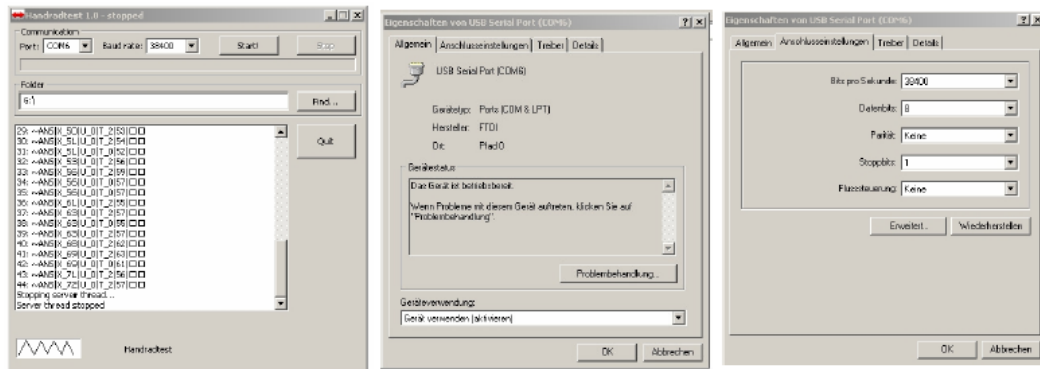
Handradtest 1.0 - stopped

Communication
Port: COM6 Baud rate: 38400 Start! Stop

Folder
G:\ Find ...

29: ~ANS|X_50|U_0|T_2|53|□□
30: ~ANS|X_51|U_0|T_2|54|□□
31: ~ANS|X_51|U_0|T_0|52|□□
32: ~ANS|X_53|U_0|T_2|56|□□
33: ~ANS|X_56|U_0|T_2|59|□□
34: ~ANS|X_56|U_0|T_0|57|□□
35: ~ANS|X_56|U_0|T_0|57|□□
36: ~ANS|X_61|U_0|T_2|55|□□
37: ~ANS|X_63|U_0|T_2|57|□□
38: ~ANS|X_63|U_0|T_0|55|□□
39: ~ANS|X_65|U_0|T_2|57|□□
40: ~ANS|X_68|U_0|T_2|62|□□
41: ~ANS|X_69|U_0|T_2|63|□□
42: ~ANS|X_69|U_0|T_0|61|□□
43: ~ANS|X_71|U_0|T_2|56|□□
44: ~ANS|X_72|U_0|T_2|57|□□
Stopping server thread ...
Server thread stopped

Quit

Handradtest

Eigenschaften von USB Serial Port (COM6) ? X

Allgemein | Anschlusseinstellungen | Treiber | Details

USB Serial Port (COM6)

Gerätetyp: Ports (COM & LPT)
Hersteller: FTDI
Ort: Pfad 0

Gerätestatus
Das Gerät ist betriebsbereit.

Wenn Probleme mit diesem Gerät auftreten, klicken Sie auf "Problembehandlung".

Problembehandlung...

Geräteverwendung:
Gerät verwenden (aktivieren)

OK Abbrechen

Eigenschaften von USB Serial Port (COM6) ? X

Allgemein | Anschlusseinstellungen | Treiber | Details

Bits pro Sekunde: 38400
Datenbits: 8
Parität: Keine
Stoppbits: 1
Flusssteuerung: Keine

Erweitert... Wiederherstellen

OK Abbrechen